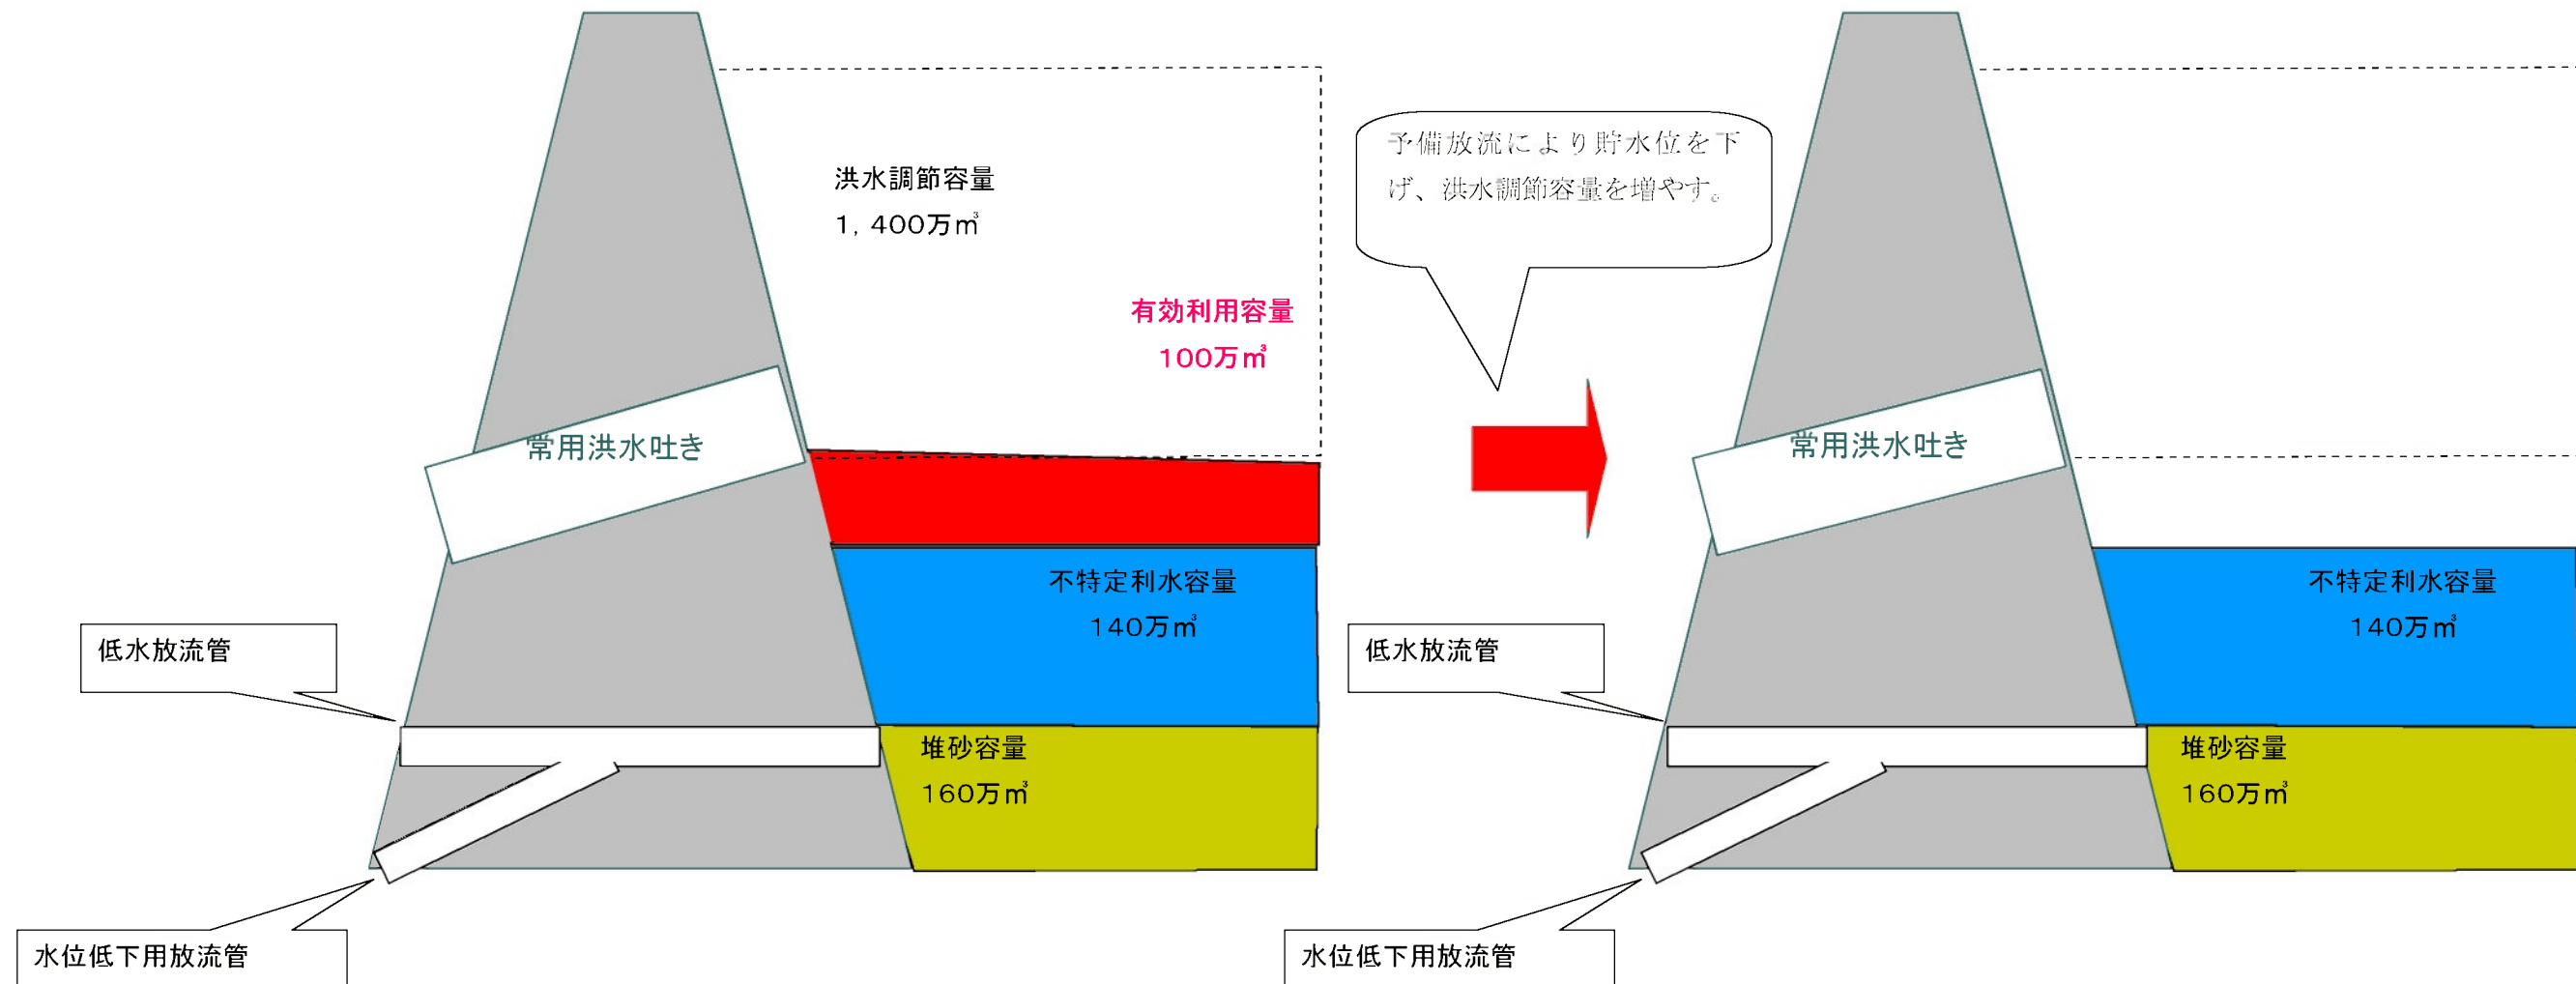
洪水調節容量
1，400万㎥

有効利用容量
100万㎥

常用洪水吐き

不特定利水容量
140万㎥

低水放流管

堆砂容量
160万㎥

水位低下用放流管

予備放流により貯水位を下げ、洪水調節容量を増やす。

常用洪水吐き

不特定利水容量
140万㎥

低水放流管

堆砂容量
160万㎥

水位低下用放流管